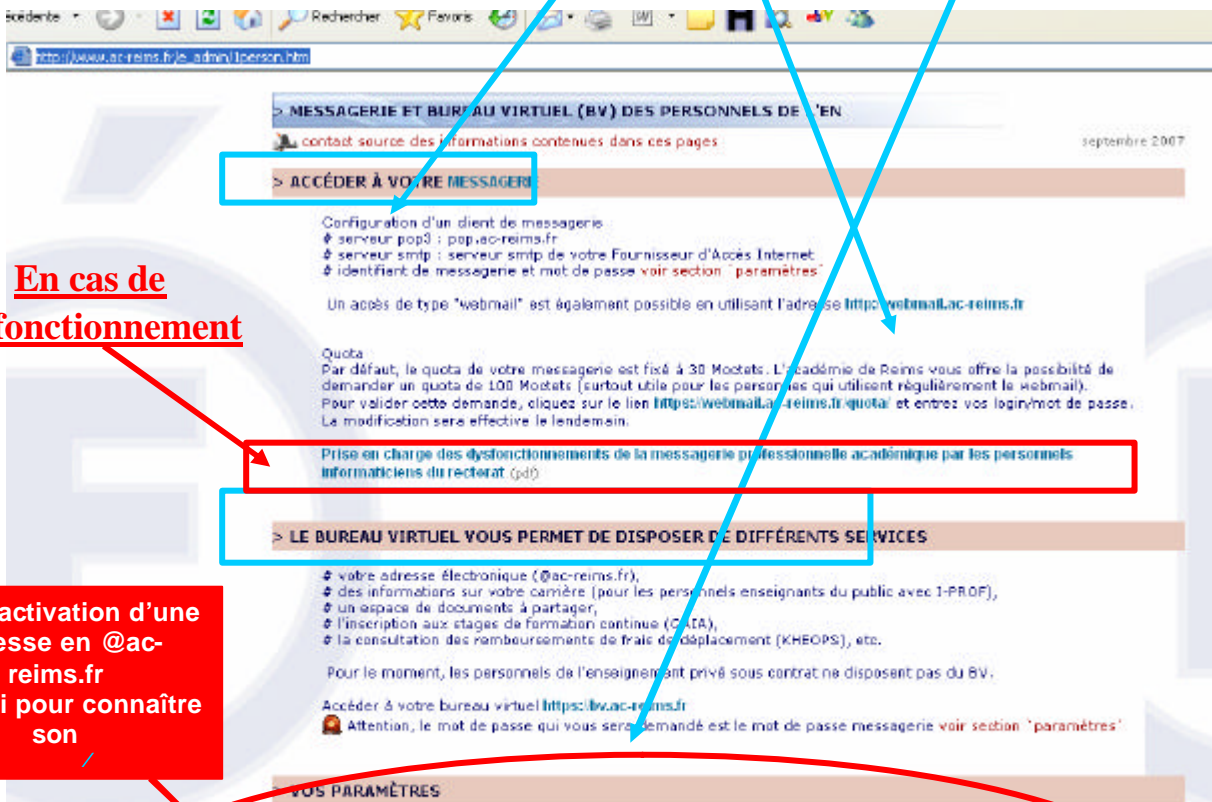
écédente · Rechercher Favoris

http://www.ac-reims.fr/e_admin/1person.htm

> MESSAGERIE ET BUREAU VIRTUEL (BV) DES PERSONNELS DE L'EN

contact source des informations contenues dans ces pages

septembre 2007

> ACCÉDER À VOTRE MESSAGERIE

Configuration d'un client de messagerie
# serveur pop3 : pop.ac-reims.fr
# serveur smtp : serveur smtp de votre Fournisseur d'Accès Internet
# identifiant de messagerie et mot de passe voir section `paramètres`

Un accès de type "webmail" est également possible en utilisant l'adresse http://webmail.ac-reims.fr

En cas de
fonctionnement

Quota
Par défaut, le quota de votre messagerie est fixé à 30 Moctets. L'académie de Reims vous offre la possibilité de demander un quota de 100 Moctets (surtout utile pour les personnes qui utilisent régulièrement le webmail).
Pour valider cette demande, cliquez sur le lien https://webmail.ac-reims.fr/quota/ et entrez vos login/mot de passe.
La modification sera effective le lendemain.

Prise en charge des dysfonctionnements de la messagerie professionnelle académique par les personnels informaticiens du rectorat (pdf)

> LE BUREAU VIRTUEL VOUS PERMET DE DISPOSER DE DIFFÉRENTS SERVICES

# votre adresse électronique (@ac-reims.fr),
# des informations sur votre carrière (pour les personnels enseignants du public avec I-PROF),
# un espace de documents à partager,
# l'inscription aux stages de formation continue (GAIA),
# la consultation des remboursements de frais de déplacement (KHEOPS), etc.

Pour le moment, les personnels de l'enseignement privé sous contrat ne disposent pas du BV.

Accéder à votre bureau virtuel https://bv.ac-reims.fr
Attention, le mot de passe qui vous sera demandé est le mot de passe messagerie voir section `paramètres`

activation d'une
esse en @ac-
reims.fr
i pour connaître
son

> VOS PARAMÈTRES